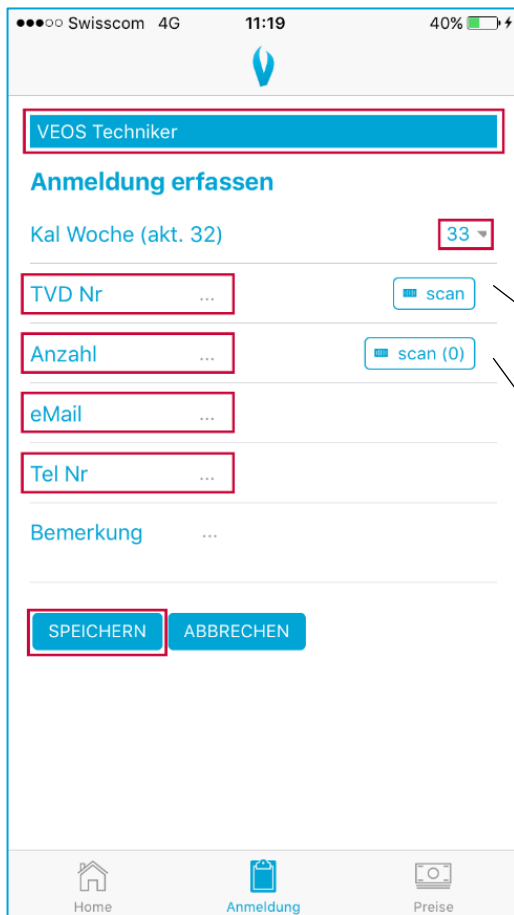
●●●○○ Swisscom 4G 11:19 40%

VEOS Techniker

Anmeldung erfassen

Kal Woche (akt. 32) 33

TVD Nr ... scan

Anzahl ... scan (0)

eMail ...

Tel Nr ...

Bemerkung ...

SPEICHERN ABBRECHEN

Home Anmeldung Preise